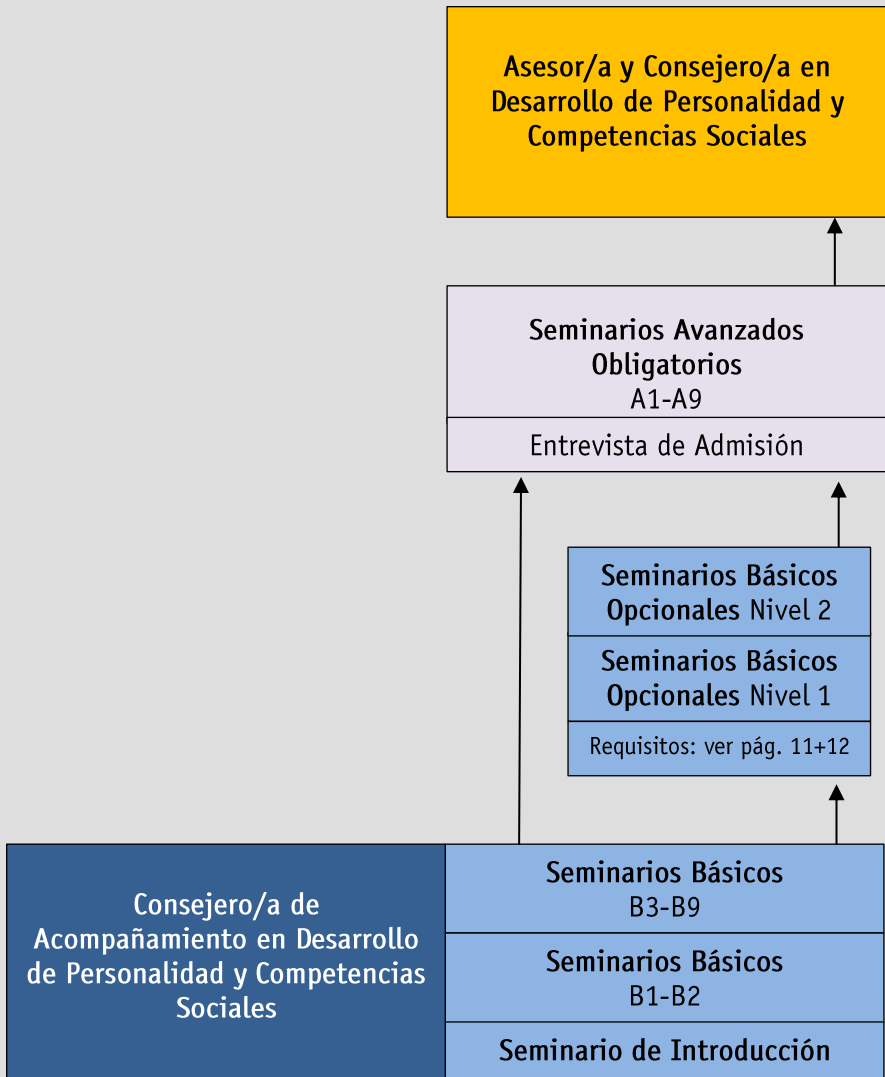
Asesor/a y Consejero/a en Desarrollo de Personalidad y Competencias Sociales

Seminarios Avanzados Obligatorios
A1-A9

Entrevista de Admisión

Seminarios Básicos Opcionales Nivel 2

Seminarios Básicos Opcionales Nivel 1

Requisitos: ver pág. 11+12

Consejero/a de Acompañamiento en Desarrollo de Personalidad y Competencias Sociales

Seminarios Básicos
B3-B9

Seminarios Básicos
B1-B2

Seminario de Introducción